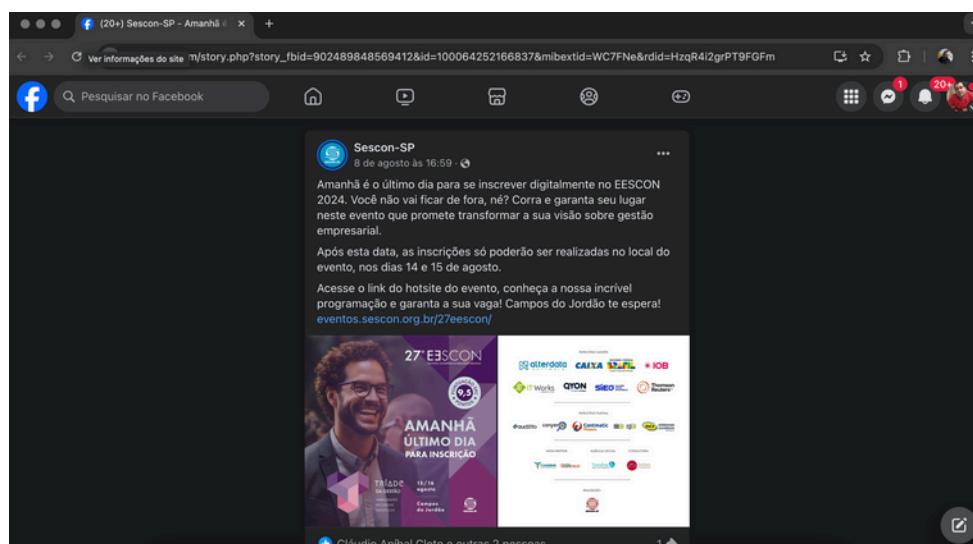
(20+) Sescon-SP - Amanhã é ×
+
Ver informações do site m/story.php?story_fbid=902489848569412&id=100064252166837&mibextid=WC7FNe&rdid=HzqR4i2grPT9FGFm
Pesquisar no Facebook
1
20+

Sescon-SP
8 de agosto às 16:59 ·
···

Amanhã é o último dia para se inscrever digitalmente no EESCON 2024. Você não vai ficar de fora, né? Corra e garanta seu lugar neste evento que promete transformar a sua visão sobre gestão empresarial.

Após esta data, as inscrições só poderão ser realizadas no local do evento, nos dias 14 e 15 de agosto.

Acesse o link do hotsite do evento, conheça a nossa incrível programação e garanta a sua vaga! Campos do Jordão te espera!
eventos.sescon.org.br/27eescon/

27° EESCON
9,5
AMANHÃ
ÚLTIMO DIA
PARA INSCRIÇÃO
TRÍADE DA GESTÃO
14/15 agosto
Campos do Jordão

alterdata CAIXA IOB
IT Works QYON sieg Thomson Reuters

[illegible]
Cláudio Aníbal Cloto e outras 2 pessoas
1